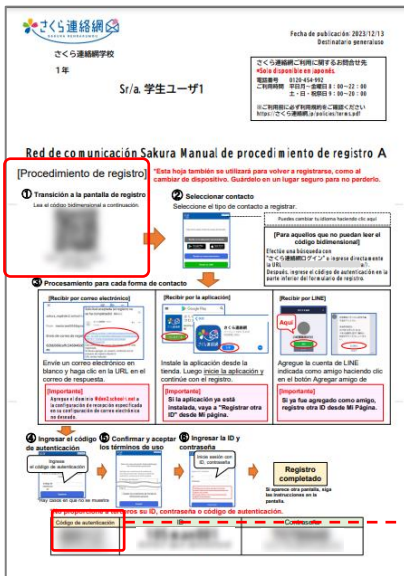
さくら連絡網
SAKURA RENRAKUMO

さくら連絡網学校

1年

Sr/a. 学生ユーザ1

Fecha de publicación: 2023/12/13
Destinatario: generaluso

さくら連絡網に関するお問合せ先
*Solo disponible en japonés
電話番号　0120-454-992
ご利用時間　平日月～金曜日 8：00～22：00
土・日・祝祭日 9：00～20：00
※ご利用前に必ず利用規約をご確認ください
https://さくら連絡網.jp/polices/terms.pdf

Red de comunicación Sakura Manual de procedimiento de registro A

[Procedimiento de registro]

*Esta hoja también se utilizará para volver a registrarse, como al cambiar de dispositivo. Guárdelo en un lugar seguro para no perderlo.

① Transición a la pantalla de registro
Lea el código bidimensional a continuación.

② Seleccionar contacto
Seleccione el tipo de contacto a registrar.

Puedes cambiar tu idioma haciendo clic aquí

[Para aquellos que no puedan leer el código bidimensional]
Efectúe una búsqueda con "さくら連絡網ログイン" e ingrese directamente la URL
Después, ingrese el código de autenticación en la parte inferior del formulario de registro.

③ Procesamiento para cada forma de contacto

[Recibir por correo electrónico]
Envíe un correo electrónico en blanco y haga clic en la URL en el correo de respuesta.
[Importante]
Agregue el dominio @dm2.schoolnet a la configuración de recepción especificada en su configuración de correo electrónico no deseado.

[Recibir por la aplicación]
Instale la aplicación desde la tienda. Luego inicie la aplicación y continúe con el registro.
[Importante]
Si la aplicación ya está instalada, vaya a "Registrar otra ID" desde Mi página.

[Recibir por LINE]
Aquí
Agregue la cuenta de LINE indicada como amigo haciendo clic en el botón Agregar amigo de
[Importante]
Si ya fue agregado como amigo, registre otra ID desde Mi Página.

④ Ingresar el código de autenticación
Ingrese el código de autenticación.

⑤ Confirmar y aceptar los términos de uso

⑥ Ingresar la ID y contraseña
Inicie sesión con ID, contraseña

Registro completado
Si aparece otra pantalla, siga las instrucciones en la pantalla.

No proporcione a terceros su ID, contraseña o código de autenticación.

| Código de autenticación | ID | Contraseña |
|---|---|---|
| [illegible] | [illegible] | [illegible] |